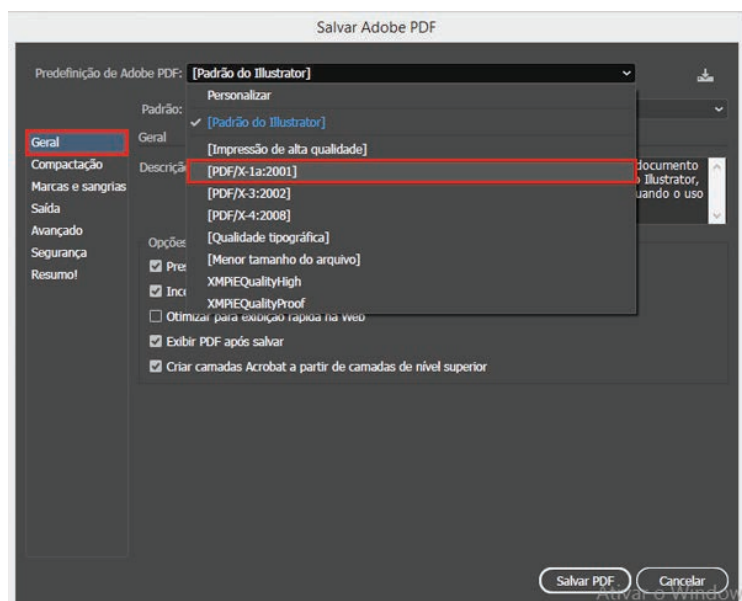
Salvar Adobe PDF

Predefinição de Adobe PDF: [Padrão do Illustrator]

Padrão:

Geral
Compactação
Marcas e sangrias
Saída
Avançado
Segurança
Resumo!

Geral

Descriçã

documento
Illustrator,
uando o uso

Personalizar
✓ [Padrão do Illustrator]
[Impressão de alta qualidade]
[PDF/X-1a:2001]
[PDF/X-3:2002]
[PDF/X-4:2008]
[Qualidade tipográfica]
[Menor tamanho do arquivo]
XMPiEQualityHigh
XMPiEQualityProof

Opções
Pre
Inc
Otimizar para exibição rápida na Web
Exibir PDF após salvar
Criar camadas Acrobat a partir de camadas de nível superior

Salvar PDF
Cancelar

Ativar o Window